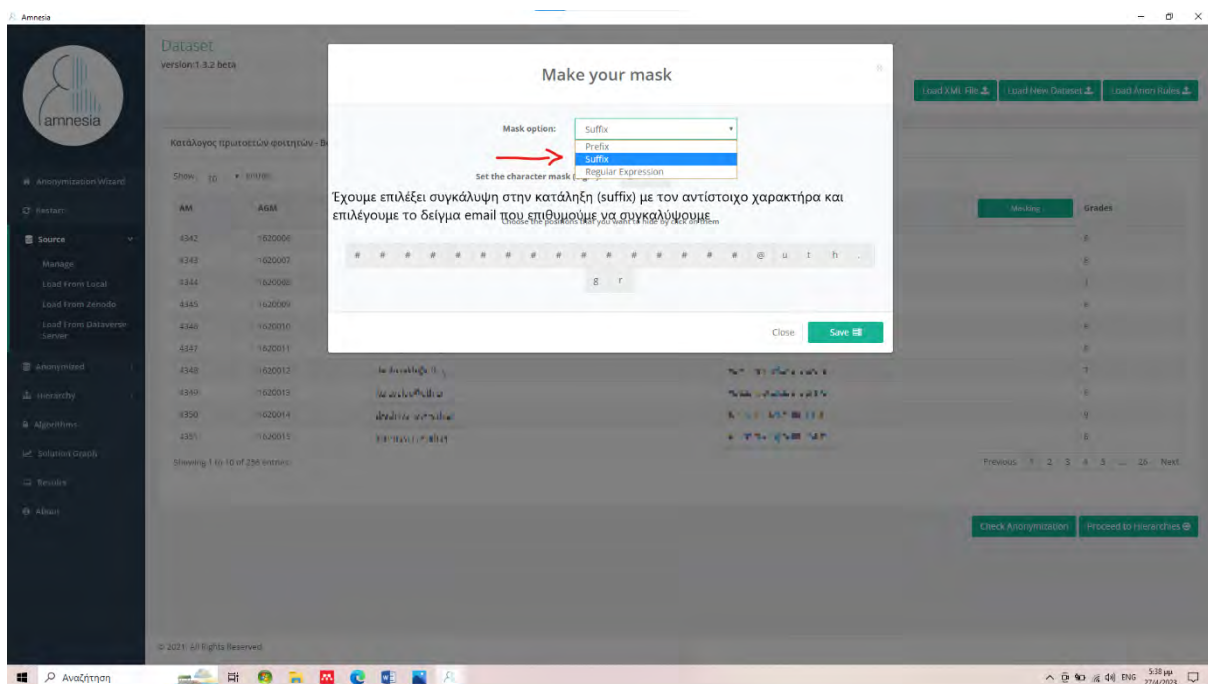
Amnesia

amnesia

Dataset
version:1.3.2 beta

Load XML File | Load New Dataset | Load Anon Rules

Κατάλογος πρωτοετών φοιτητών - B

Show 10 entries

Anonymization Wizard
Restart
Source
Manage
Load From Local
Load From Zenodo
Load From Dataverse Server
Anonymized
Hierarchy
Algorithms
Solution Graph
Results
About

| AM | AEM | | | Masking | Grades |
|---|---|---|---|---|---|
| 4342 | 1620006 | | | | 8 |
| 4343 | 1620007 | | | | 8 |
| 4344 | 1620008 | | | | 7 |
| 4345 | 1620009 | | | | 6 |
| 4346 | 1620010 | | | | 6 |
| 4347 | 1620011 | | | | 8 |
| 4348 | 1620012 | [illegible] | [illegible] | | 7 |
| 4349 | 1620013 | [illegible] | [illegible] | | 6 |
| 4350 | 1620014 | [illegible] | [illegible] | | 9 |
| 4351 | 1620015 | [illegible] | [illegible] | | 8 |

Showing 1 to 10 of 256 entries

Previous 1 2 3 4 5 ... 26 Next

Check Anonymization | Proceed to Hierarchies

© 2021 All Rights Reserved

Make your mask

Mask option: Suffix
Prefix
Suffix
Regular Expression

Set the character mask (e.g.

Choose the positions that you want to hide by click on them

Έχουμε επιλέξει συγκάλυψη στην κατάληξη (suffix) με τον αντίστοιχο χαρακτήρα και επιλέγουμε το δείγμα email που επιθυμούμε να συγκαλύψουμε

# # # # # # # # # # # # # # # # # # # @ u t h . g r

Close | Save

Αναζήτηση

ENG 5:38 μμ 27/4/2023